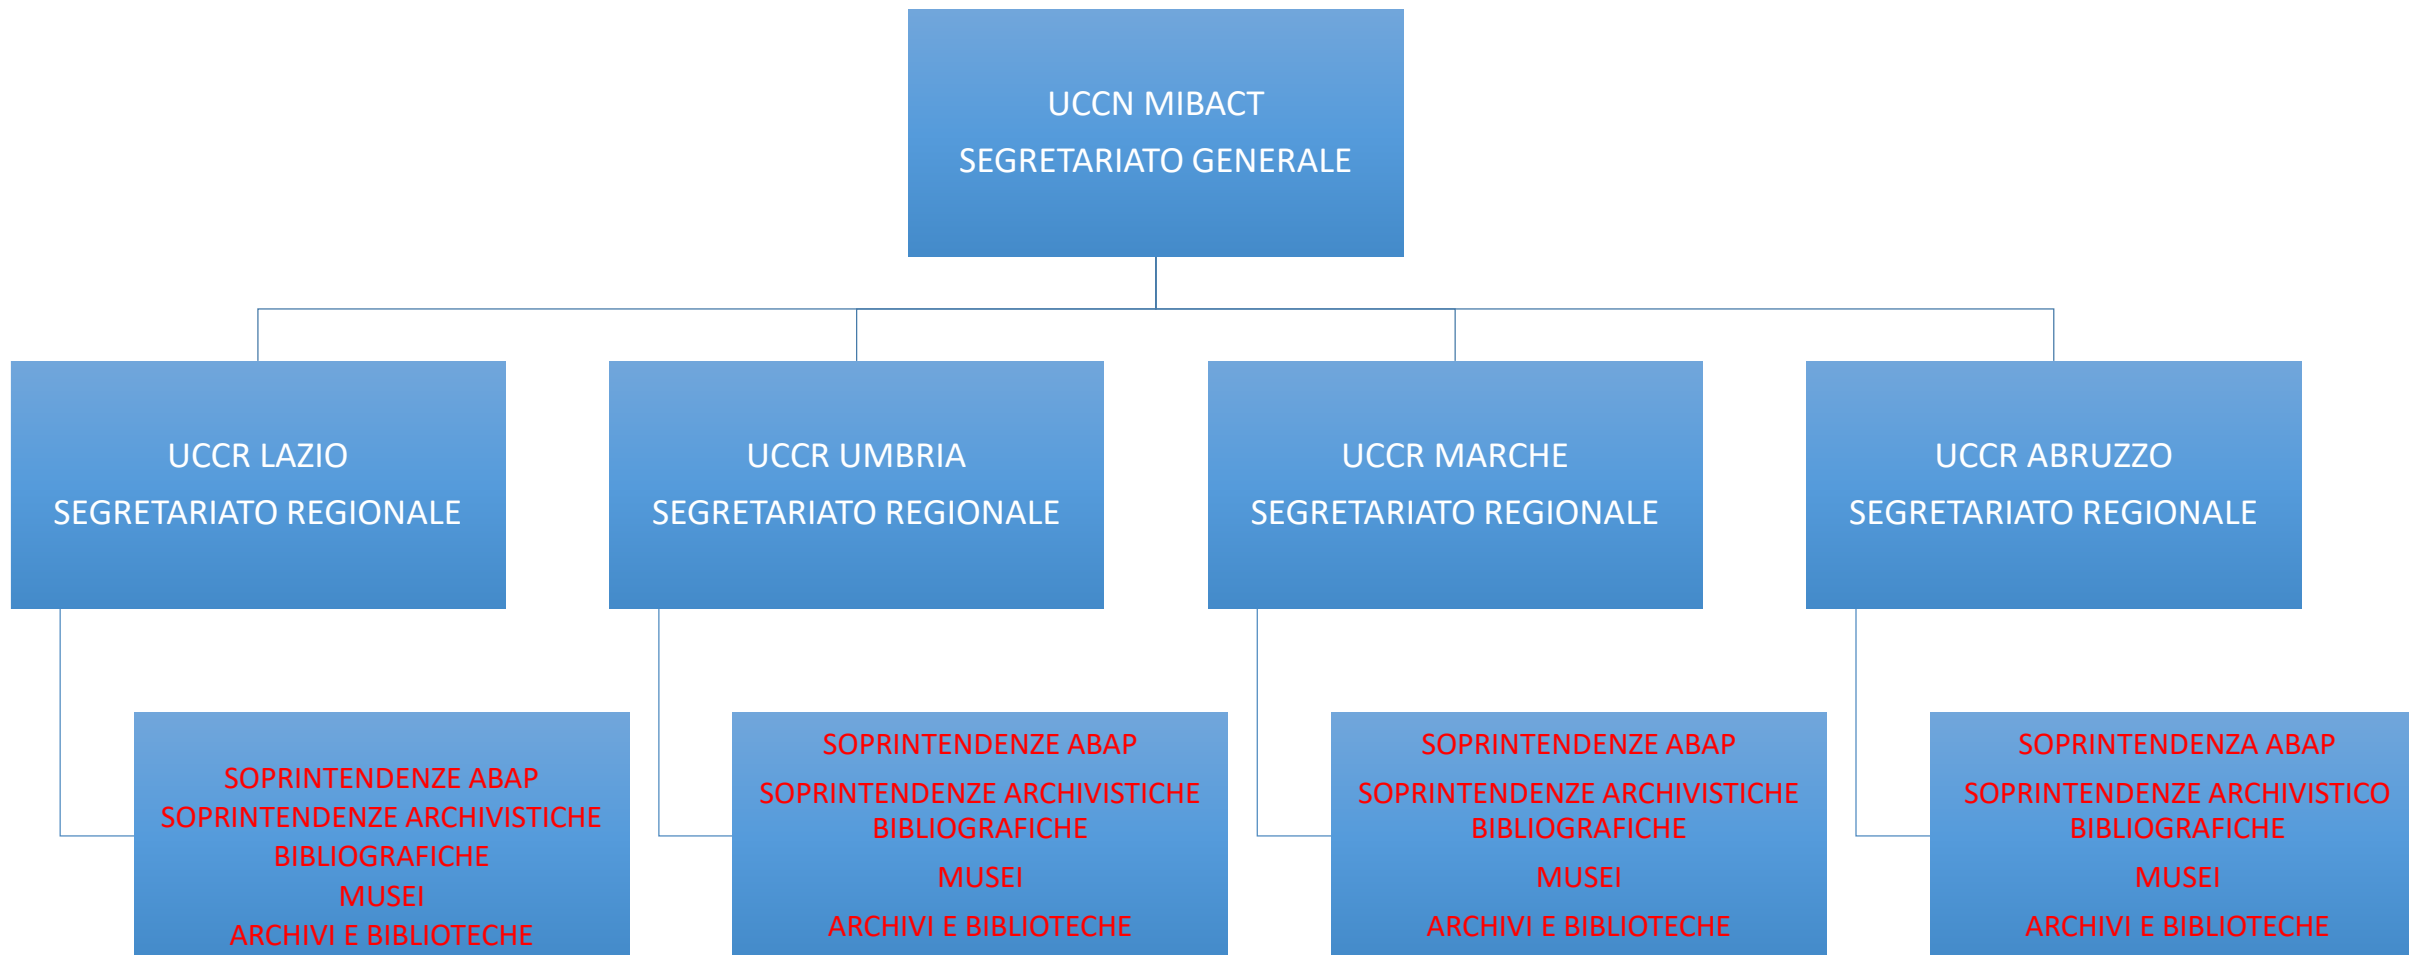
UCCN MIBACT
SEGRETARIATO GENERALE

UCCR LAZIO
SEGRETARIATO REGIONALE

UCCR UMBRIA
SEGRETARIATO REGIONALE

UCCR MARCHE
SEGRETARIATO REGIONALE

UCCR ABRUZZO
SEGRETARIATO REGIONALE

SOPRINTENDENZE ABAP
SOPRINTENDENZE ARCHIVISTICHE BIBLIOGRAFICHE
MUSEI
ARCHIVI E BIBLIOTECHE

SOPRINTENDENZE ABAP
SOPRINTENDENZE ARCHIVISTICHE BIBLIOGRAFICHE
MUSEI
ARCHIVI E BIBLIOTECHE

SOPRINTENDENZE ABAP
SOPRINTENDENZE ARCHIVISTICHE BIBLIOGRAFICHE
MUSEI
ARCHIVI E BIBLIOTECHE

SOPRINTENDENZA ABAP
SOPRINTENDENZE ARCHIVISTICO BIBLIOGRAFICHE
MUSEI
ARCHIVI E BIBLIOTECHE